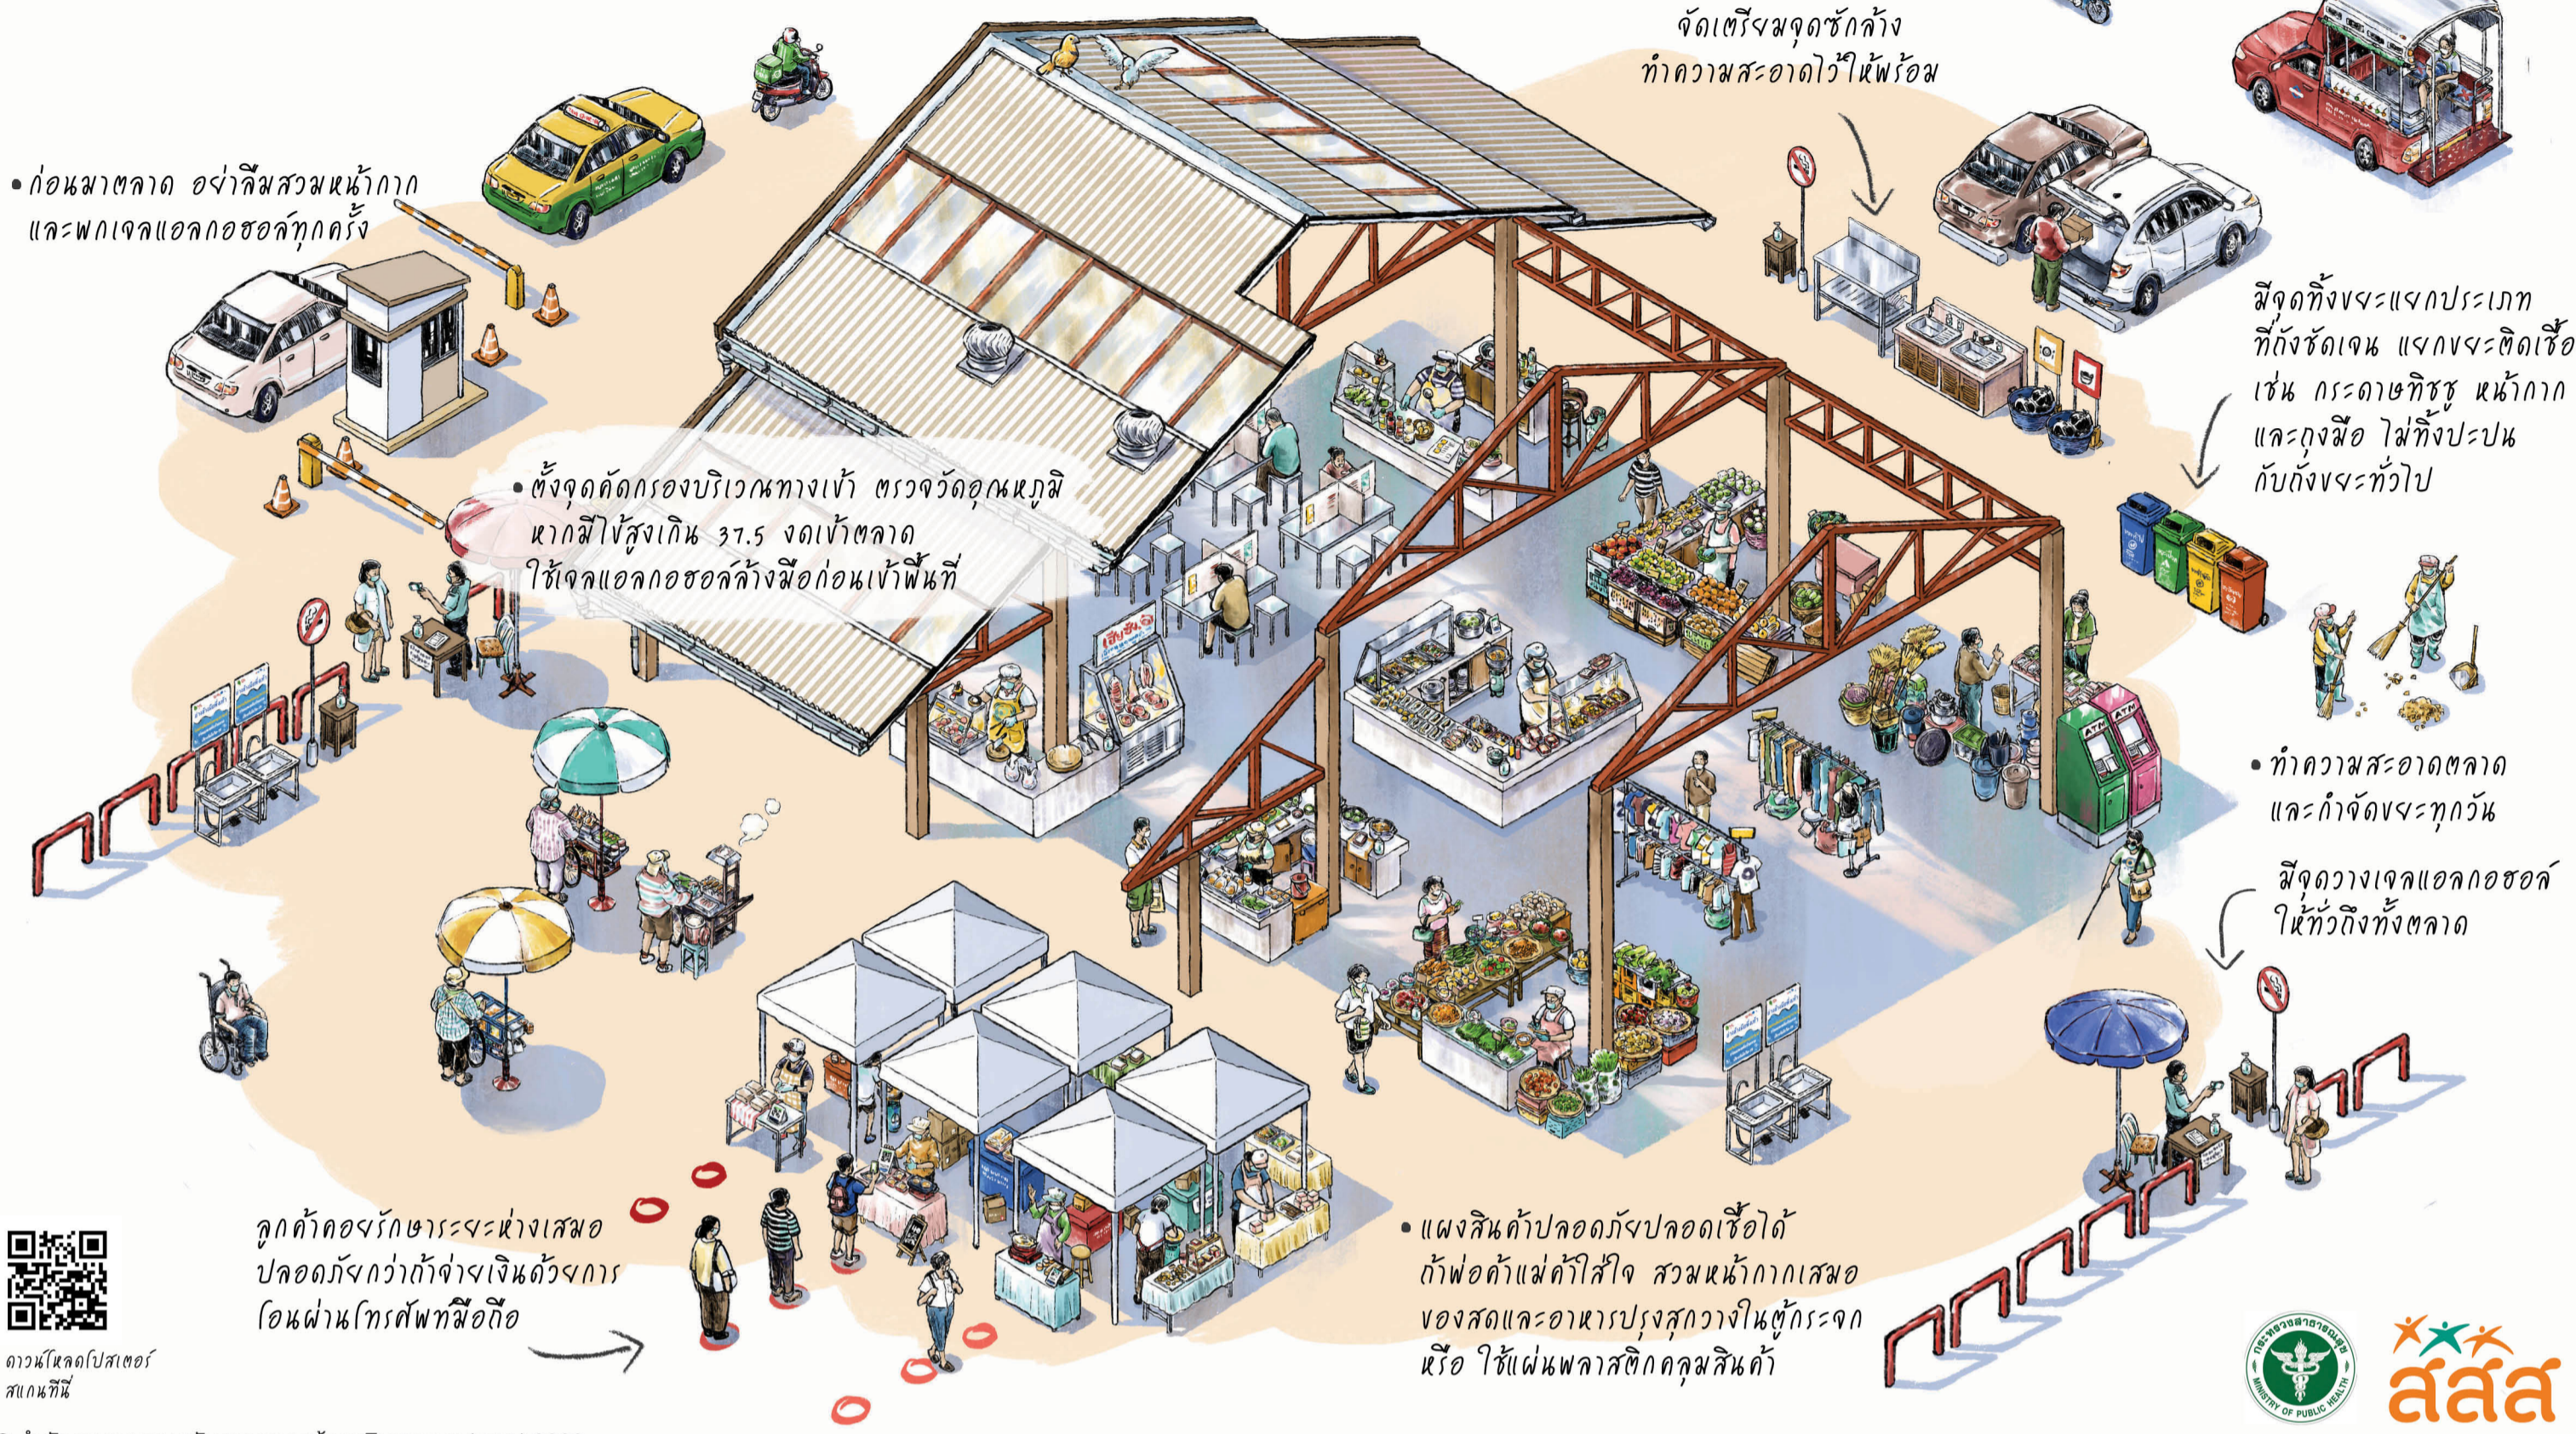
จัดเตรียมจุดซักล้าง ทำความสะอาดไว้ให้พร้อม

• ก่อนมาตลาด อย่าลืมสวมหน้ากาก และพกเจลแอลกอฮอล์ทุกครั้ง

มีจุดทิ้งขยะแยกประเภท ที่ถังชัดเจน แยกขยะติดเชื้อ เช่น กระดาษทิชชู หน้ากาก และถุงมือ ไม่ทิ้งปะปน กับถังขยะทั่วไป

• ตั้งจุดคัดกรองบริเวณทางเข้า ตรวจวัดอุณหภูมิ หากมีไข้สูงเกิน 37.5 งดเข้าตลาด ใช้เจลแอลกอฮอล์ล้างมือก่อนเข้าพื้นที่

• ทำความสะอาดตลาด และกำจัดขยะทุกวัน

มีจุดวางเจลแอลกอฮอล์ ให้ทั่วถึงทั้งตลาด

ATM

ATM

ลูกค้าคอยรักษาระยะห่างเสมอ ปลอดภัยกว่าถ้าจ่ายเงินด้วยการโอนผ่านโทรศัพท์มือถือ

ดาวน์โหลดโปสเตอร์ สแกนที่นี่

• แผงสินค้าปลอดภัยปลอดเชื้อได้ ถ้าพ่อค้าแม่ค้าใส่ใจ สวมหน้ากากเสมอ ของสดและอาหารปรุงสุกวางในตู้กระจก หรือ ใช้แผ่นพลาสติกคลุมสินค้า

กระทรวงสาธารณสุข MINISTRY OF PUBLIC HEALTH

สสส